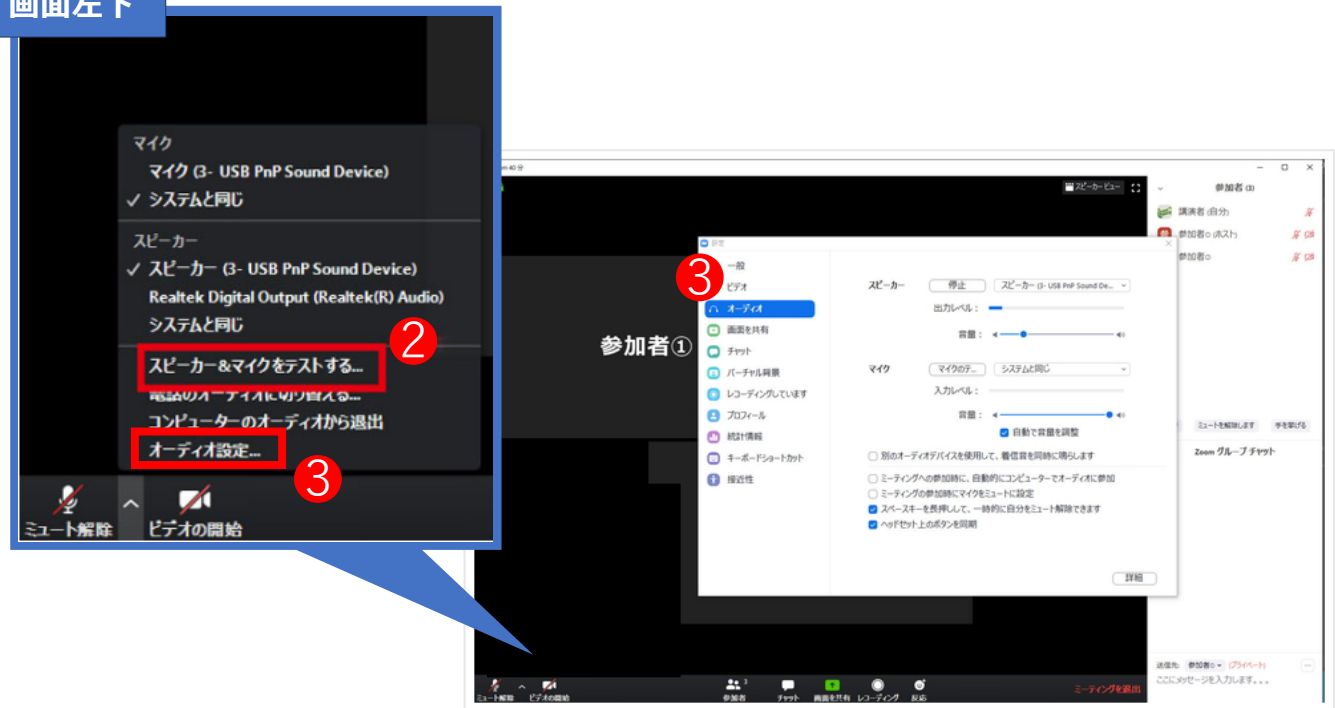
画面左下

マイク
マイク (3- USB PnP Sound Device)
✓ システムと同じ

スピーカー
✓ スピーカー (3- USB PnP Sound Device)
Realtek Digital Output (Realtek(R) Audio)
システムと同じ

スピーカー&マイクをテストする...
電話のオーディオに切り替える...
コンピューターのオーディオから退出
オーディオ設定...

2
3

ミュート解除
ビデオの開始

スピーカービュー
参加者 (3)
講演者 (自分)
参加者① (ホスト)
参加者②

参加者①

設定
3
一般
ビデオ
オーディオ
画面を共有
チャット
バーチャル背景
レコーディングしています
プロフィール
統計情報
キーボードショートカット
接近性

スピーカー
停止
スピーカー (3- USB PnP Sound De...
出力レベル:
音量:

マイク
マイクのテ...
システムと同じ
入力レベル:
音量:
自動で音量を調整

別のオーディオデバイスを使用して、着信音を同時に鳴らします
ミーティングへの参加時に、自動的にコンピューターでオーディオに参加
ミーティングの参加時にマイクをミュートに設定
スペースキーを長押しして、一時的に自分をミュート解除できます
ヘッドセット上のボタンを同期

詳細

ミュートを解除します
手を挙げる
Zoom グループ チャット

送信先: 参加者① (プライベート)
ここにメッセージを入力します...

ミュート解除
ビデオの開始
参加者
チャット
画面を共有
レコーディング
反応
ミーティングを退出